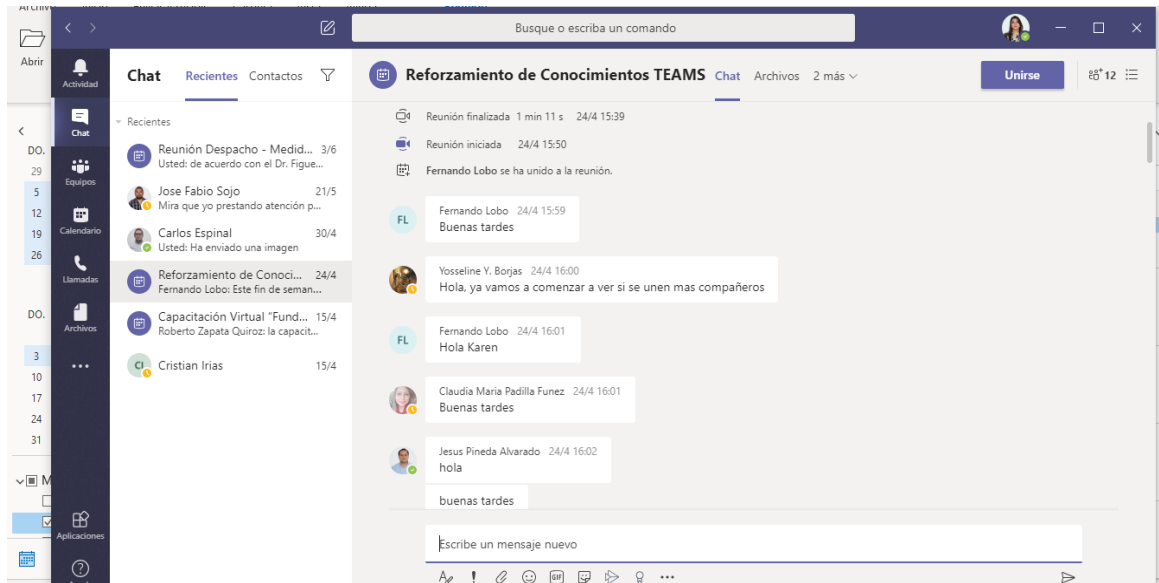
Abrir

DO.
29
5
12
19
26

DO.
3
10
17
24
31

M

Busque o escriba un comando

Actividad
Chat
Equipos
Calendario
Llamadas
Archivos
...
Aplicaciones

Chat Recientes Contactos

Recientes

Reunión Despacho - Medid... 3/6
Usted: de acuerdo con el Dr. Figue...

Jose Fabio Sojo 21/5
Mira que yo prestando atención p...

Carlos Espinal 30/4
Usted: Ha enviado una imagen

Reforzamiento de Conoci... 24/4
Fernando Lobo: Este fin de seman...

Capacitación Virtual "Fund... 15/4
Roberto Zapata Quiroz: la capacit...

CI Cristian Irias 15/4

Reforzamiento de Conocimientos TEAMS Chat Archivos 2 más

Unirse 12

Reunión finalizada 1 min 11 s 24/4 15:39

Reunión iniciada 24/4 15:50

Fernando Lobo se ha unido a la reunión.

FL Fernando Lobo 24/4 15:59
Buenas tardes

Yosseline Y. Borjas 24/4 16:00
Hola, ya vamos a comenzar a ver si se unen mas compañeros

FL Fernando Lobo 24/4 16:01
Hola Karen

Claudia Maria Padilla Funez 24/4 16:01
Buenas tardes

Jesus Pineda Alvarado 24/4 16:02
hola

buenas tardes

Escribe un mensaje nuevo